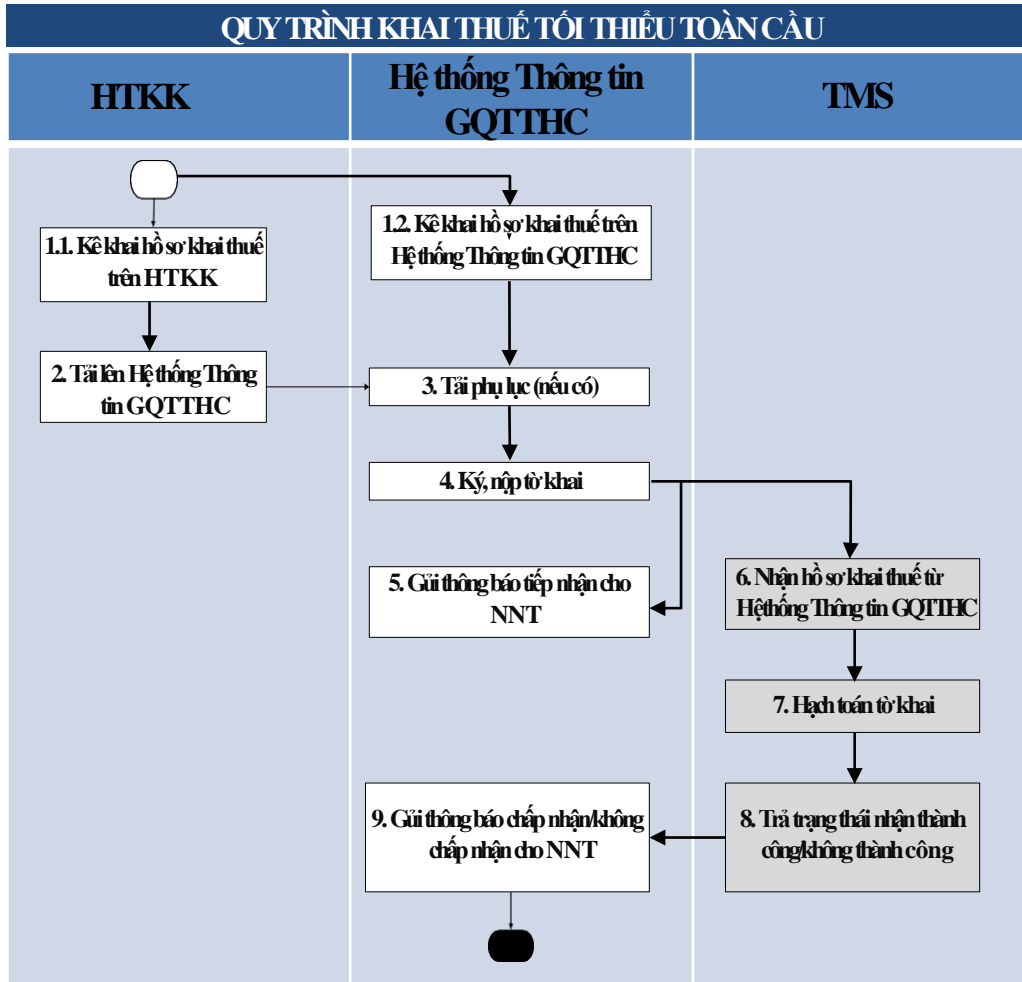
QUY TRÌNH KHAI THUẾ TỐI THIỂU TOÀN CẦU

| HTKK | Hệ thống Thông tin GQTTHC | TMS |
|---|---|---|

1.1. Kê khai hồ sơ khai thuế trên HTKK

1.2. Kê khai hồ sơ khai thuế trên Hệ thống Thông tin GQTTHC

2. Tải lên Hệ thống Thông tin GQTTHC

3. Tải phụ lục (nếu có)

4. Ký, nộp tờ khai

5. Gửi thông báo tiếp nhận cho NNT

6. Nhận hồ sơ khai thuế từ Hệ thống Thông tin GQTTHC

7. Hạch toán tờ khai

8. Trả trạng thái nhận thành công/không thành công

9. Gửi thông báo chấp nhận/không chấp nhận cho NNT